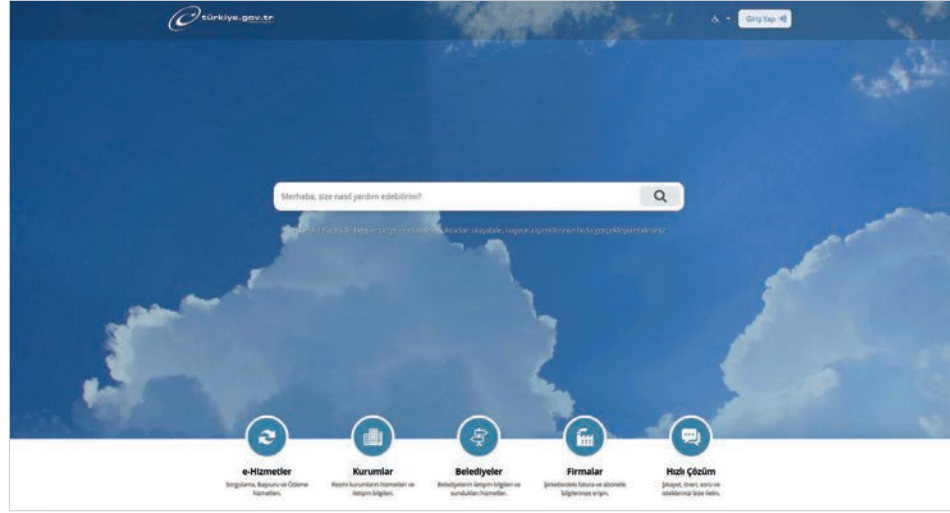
türkiye.gov.tr

Giriş Yap

Merhaba, size nasıl yardım edebilirim?

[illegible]

e-Hizmetler
Sorgulama, Başvuru ve Ödeme hizmetleri.

Kurumlar
Resmi kurumların hizmetleri ve iletişim bilgileri.

Belediyeler
Belediyelerin iletişim bilgileri ve sundukları hizmetler.

Firmalar
Şirketlerdeki fatura ve abonelik bilgilerinize erişin.

Hızlı Çözüm
Şikayet, öneri, soru ve isteklerinizi bize iletin.